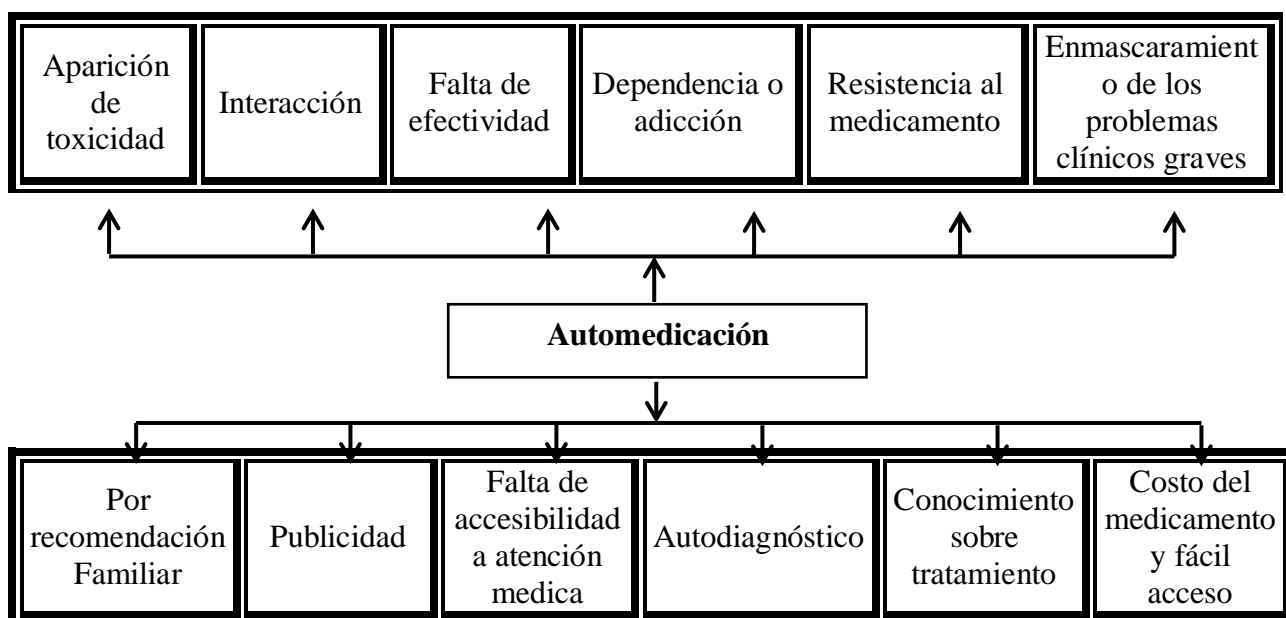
Aparición de toxicidad

Interacción

Falta de efectividad

Dependencia o adicción

Resistencia al medicamento

Enmascaramient o de los problemas clínicos graves

Automedicación

Por recomendación Familiar

Publicidad

Falta de accesibilidad a atención medica

Autodiagnóstico

Conocimiento sobre tratamiento

Costo del medicamento y fácil acceso